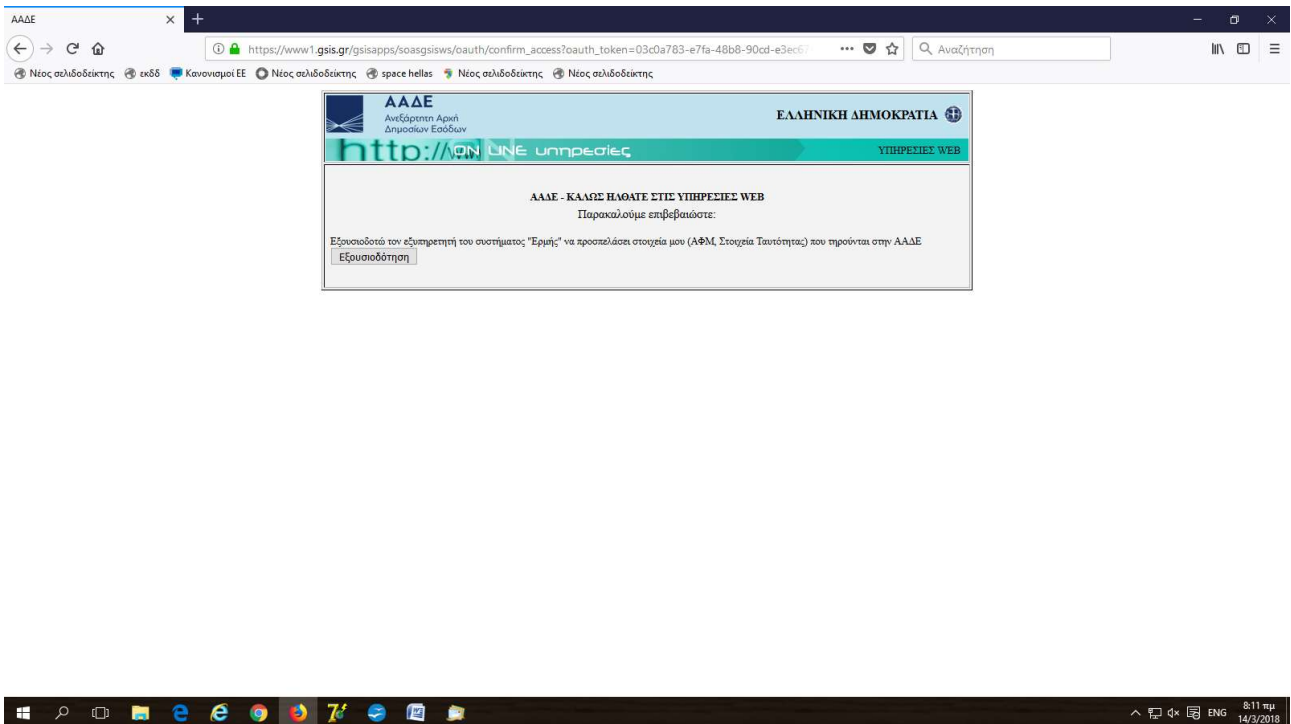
ΑΑΔΕ

https://www1.gsis.gr/gsisapps/soasgsisws/oauth/confirm_access?oauth_token=03c0a783-e7fa-48b8-90cd-e3ec6

Αναζήτηση

Νέος σελιδοδείκτης εκδδ Κανονισμοί ΕΕ Νέος σελιδοδείκτης space hellas Νέος σελιδοδείκτης Νέος σελιδοδείκτης

ΑΑΔΕ
Ανεξάρτητη Αρχή
Δημοσίων Εσόδων

ΕΛΛΗΝΙΚΗ ΔΗΜΟΚΡΑΤΙΑ

http:// ON LINE υπηρεσίες

ΥΠΗΡΕΣΙΕΣ WEB

ΑΑΔΕ - ΚΑΛΩΣ ΗΛΘΑΤΕ ΣΤΙΣ ΥΠΗΡΕΣΙΕΣ WEB
Παρακαλούμε επιβεβαιώστε:

Εξουσιοδοτώ τον εξυπηρετητή του συστήματος "Ερμής" να προσπελάσει στοιχεία μου (ΑΦΜ, Στοιχεία Ταυτότητας) που τηρούνται στην ΑΑΔΕ

Εξουσιοδότηση

ENG 8:11 πμ 14/3/2018